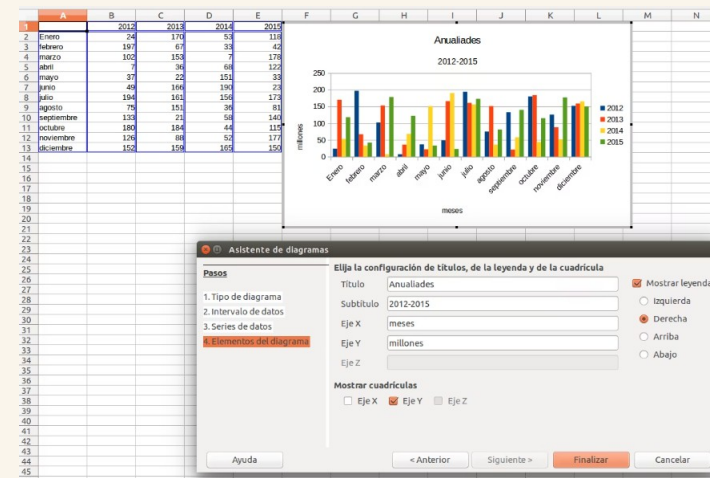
| | A | B | C | D | E | F | G | H | I | J | K | L | M | N |
|---|---|---|---|---|---|---|---|---|---|---|---|---|---|---|
| 1 | | 2012 | 2013 | 2014 | 2015 | | | | | | | | | |
| 2 | Enero | 24 | 170 | 53 | 118 | | | | | | | | | |
| 3 | febrero | 197 | 67 | 33 | 42 | | | | | | | | | |
| 4 | marzo | 102 | 153 | 7 | 178 | | | | | | | | | |
| 5 | abril | 7 | 36 | 68 | 122 | | | | | | | | | |
| 6 | mayo | 37 | 22 | 151 | 33 | | | | | | | | | |
| 7 | junio | 49 | 166 | 190 | 23 | | | | | | | | | |
| 8 | julio | 194 | 161 | 156 | 173 | | | | | | | | | |
| 9 | agosto | 75 | 151 | 36 | 81 | | | | | | | | | |
| 10 | septiembre | 133 | 21 | 58 | 140 | | | | | | | | | |
| 11 | octubre | 180 | 184 | 44 | 115 | | | | | | | | | |
| 12 | noviembre | 126 | 88 | 52 | 177 | | | | | | | | | |
| 13 | diciembre | 152 | 159 | 165 | 150 | | | | | | | | | |

14 15 16 17 18 19 20 21 22 23 24 25 26 27 28 29 30 31 32 33 34 35 36 37 38 39 40 41 42 43 44 45

Anualiades
2012-2015
250 200 150 100 50 0
millones
Enero febrero marzo abril mayo junio julio agosto septiembre octubre noviembre diciembre
meses
2012
2013
2014
2015

Asistente de diagramas

Pasos
1. Tipo de diagrama
2. Intervalo de datos
3. Series de datos
4. Elementos del diagrama

Elija la configuración de títulos, de la leyenda y de la cuadrícula
Título: Anualiades
Subtítulo: 2012-2015
Eje X: meses
Eje Y: millones
Eje Z

Mostrar leyenda
Izquierda
Derecha
Arriba
Abajo

Mostrar cuadrículas
Eje X
Eje Y
Eje Z

Ayuda
< Anterior
Siguiente >
Finalizar
Cancelar